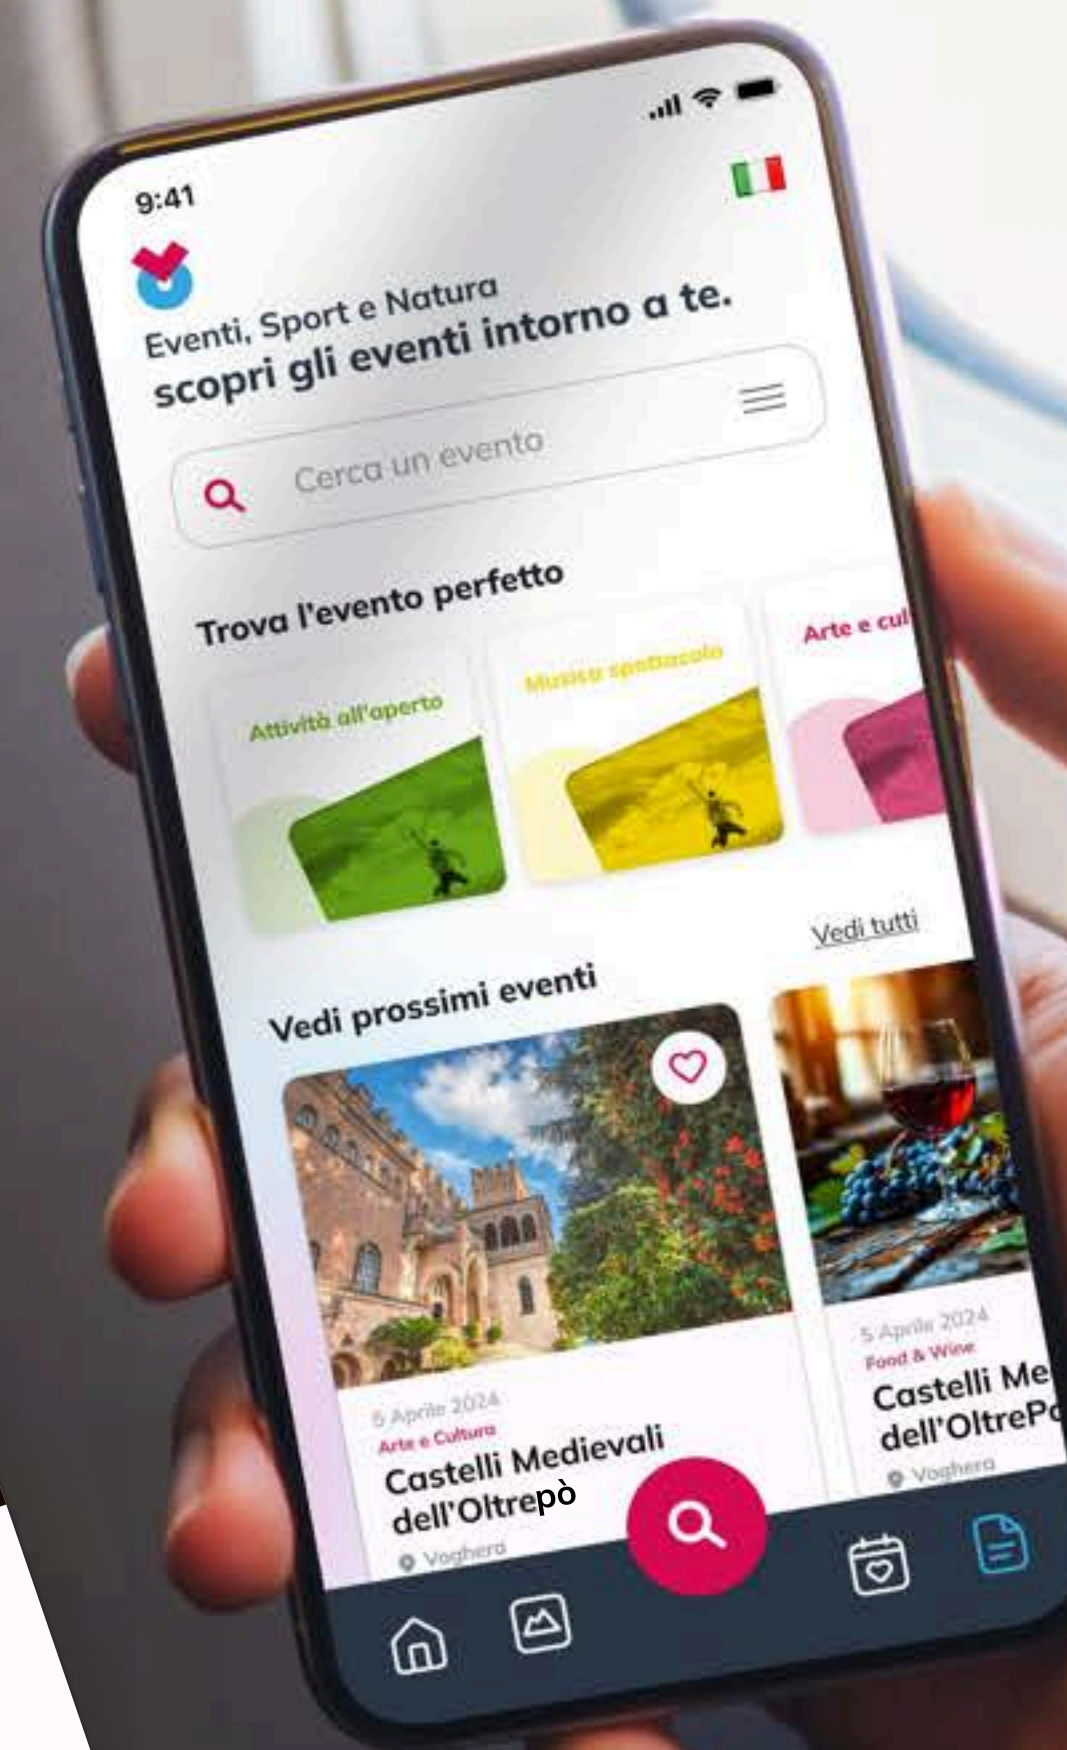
9:41

Eventi, Sport e Natura
scopri gli eventi intorno a te.

Cerca un evento

Trova l'evento perfetto

Attività all'aperto

Musica spettacolo

Arte e cul

Vedi tutti

Vedi prossimi eventi

5 Aprile 2024
Arte e Cultura
Castelli Medievali dell'Oltrepò
Voghera

5 Aprile 2024
Food & Wine
Castelli Me
dell'OltreP
Voghera